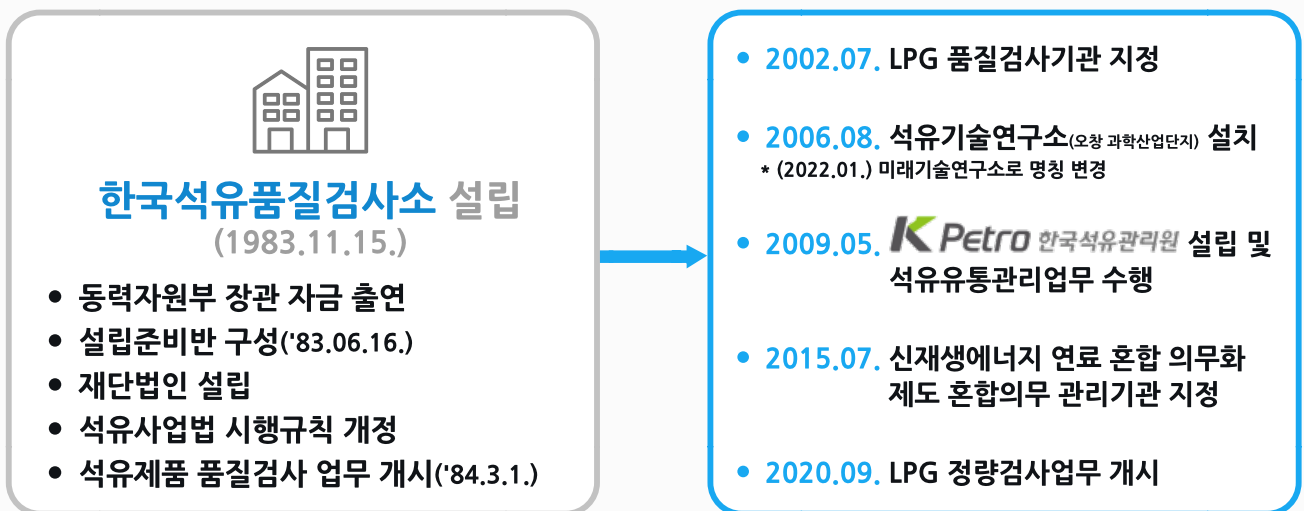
한국석유품질검사소 설립
(1983.11.15.)

- 동력자원부 장관 자금 출연
- 설립준비반 구성('83.06.16.)
- 재단법인 설립
- 석유사업법 시행규칙 개정
- 석유제품 품질검사 업무 개시('84.3.1.)

- 2002.07. LPG 품질검사기관 지정
- 2006.08. 석유기술연구소(오창 과학산업단지) 설치
* (2022.01.) 미래기술연구소로 명칭 변경
- 2009.05. K Petro 한국석유관리원 설립 및 석유유통관리업무 수행
- 2015.07. 신재생에너지 연료 혼합 의무화 제도 혼합의무 관리기관 지정
- 2020.09. LPG 정량검사업무 개시